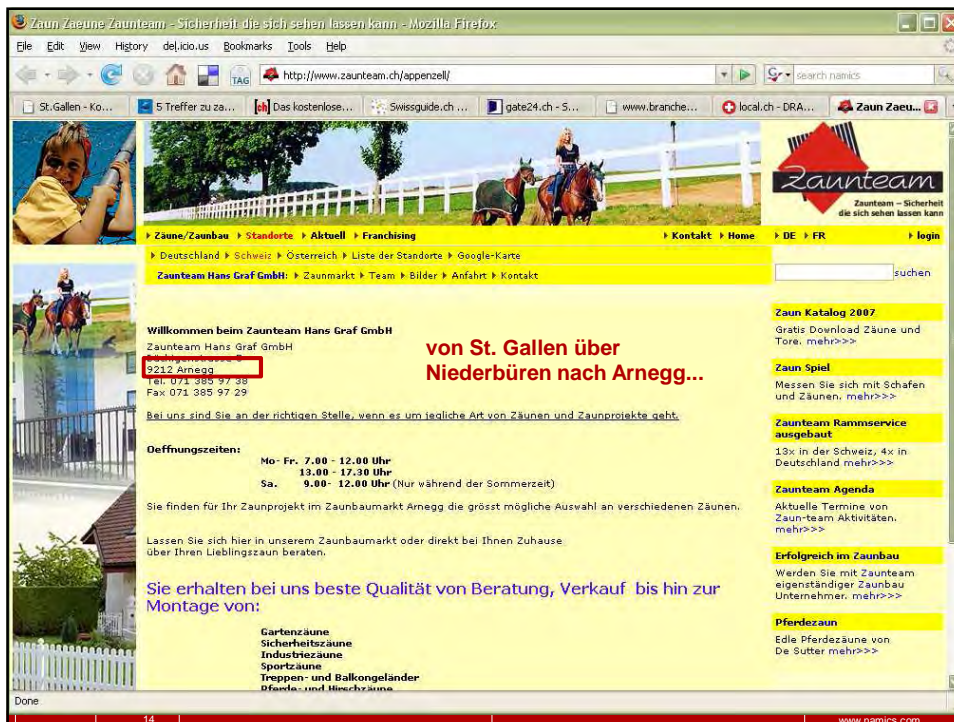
Zaun Zaeune Zaunteam - Sicherheit die sich sehen lassen kann - Mozilla Firefox

File Edit View History del.icio.us Bookmarks Tools Help

http://www.zaunteam.ch/appenzell/

search namics

St.Gallen - Ko... 5 Treffer zu za... Das kostenlose... Swissguide.ch ... gate24.ch - S... www.branche... local.ch - DRA... Zaun Zaeu...

Zaunteam
Zaunteam – Sicherheit die sich sehen lassen kann

▸ Zäune/Zaunbau ▸ Standorte ▸ Aktuell ▸ Franchising ▸ Kontakt ▸ Home ▸ DE ▸ FR ▸ login

▸ Deutschland ▸ Schweiz ▸ Österreich ▸ Liste der Standorte ▸ Google-Karte

Zaunteam Hans Graf GmbH: ▸ Zaunmarkt ▸ Team ▸ Bilder ▸ Anfahrt ▸ Kontakt

suchen

Willkommen beim Zaunteam Hans Graf GmbH
Zaunteam Hans Graf GmbH
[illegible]
9212 Arnegg
Tel. 071 385 97 38
Fax 071 385 97 29

von St. Gallen über Niederbüren nach Arnegg...

Bei uns sind Sie an der richtigen Stelle, wenn es um jegliche Art von Zäunen und Zaunprojekte geht.

Oeffnungszeiten:
Mo- Fr. 7.00 - 12.00 Uhr
13.00 - 17.30 Uhr
Sa. 9.00- 12.00 Uhr (Nur während der Sommerzeit)

Sie finden für Ihr Zaunprojekt im Zaunbaumarkt Arnegg die grösst mögliche Auswahl an verschiedenen Zäunen.

Lassen Sie sich hier in unserem Zaunbaumarkt oder direkt bei Ihnen Zuhause über Ihren Lieblingszaun beraten.

Sie erhalten bei uns beste Qualität von Beratung, Verkauf bis hin zur Montage von:

Gartenzäune
Sicherheitszäune
Industriezäune
Sportzäune
Treppen- und Balkongeländer
Pferde- und Hirschzäune

Zaun Katalog 2007
Gratis Download Zäune und Tore. mehr>>>

Zaun Spiel
Messen Sie sich mit Schafen und Zäunen. mehr>>>

Zaunteam Rammservice ausgebaut
13x in der Schweiz, 4x in Deutschland mehr>>>

Zaunteam Agenda
Aktuelle Termine von Zaun-team Aktivitäten. mehr>>>

Erfolgreich im Zaunbau
Werden Sie mit Zaunteam eigenständiger Zaunbau Unternehmer. mehr>>>

Pferdezaun
Edle Pferdezäune von De Sutter mehr>>>

Done

14

www.namics.com